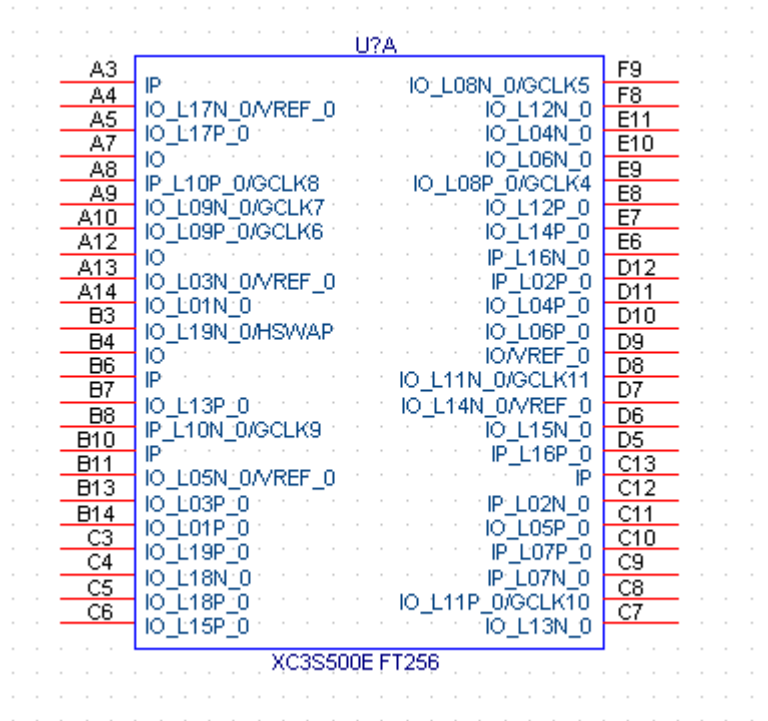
U?A

A3 IP
A4 IO_L17N_0/VREF_0
A5 IO_L17P_0
A7 IO
A8 IP_L10P_0/GCLK8
A9 IO_L09N_0/GCLK7
A10 IO_L09P_0/GCLK6
A12 IO
A13 IO_L03N_0/VREF_0
A14 IO_L01N_0
B3 IO_L19N_0/HSWAP
B4 IO
B6 IP
B7 IO_L13P_0
B8 IP_L10N_0/GCLK9
B10 IP
B11 IO_L05N_0/VREF_0
B13 IO_L03P_0
B14 IO_L01P_0
C3 IO_L19P_0
C4 IO_L18N_0
C5 IO_L18P_0
C6 IO_L15P_0

IO_L08N_0/GCLK5 F9
IO_L12N_0 F8
IO_L04N_0 E11
IO_L06N_0 E10
IO_L08P_0/GCLK4 E9
IO_L12P_0 E8
IO_L14P_0 E7
IP_L16N_0 E6
IP_L02P_0 D12
IO_L04P_0 D11
IO_L06P_0 D10
IO/VREF_0 D9
IO_L11N_0/GCLK11 D8
IO_L14N_0/VREF_0 D7
IO_L15N_0 D6
IP_L16P_0 D5
IP C13
IP_L02N_0 C12
IO_L05P_0 C11
IP_L07P_0 C10
IP_L07N_0 C9
IO_L11P_0/GCLK10 C8
IO_L13N_0 C7

XC3S500E FT256